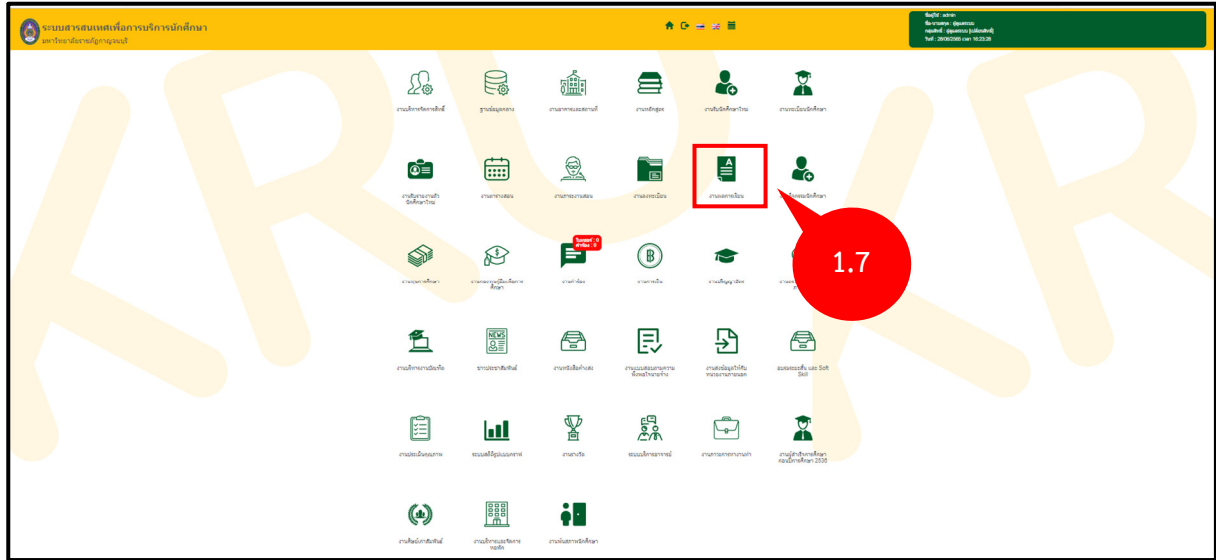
ระบบสารสนเทศเพื่อการบริการนักศึกษา
มหาวิทยาลัยราชภัฏกาญจนบุรี

ชื่อผู้ใช้ : admin
ชื่อ-นามสกุล : ผู้ดูแลระบบ
กลุ่มสิทธิ์ : ผู้ดูแลระบบ [บริหารสิทธิ์]
วันที่ : 28/06/2565 เวลา 16:23:39

งานบริหารจัดการสิทธิ์
ฐานข้อมูลกลาง
งานอาคารและสถานที่
งานหลักสูตร
งานรับนักศึกษาใหม่
งานทะเบียนนักศึกษา

งานรายงานตัวนักศึกษาใหม่
งานตารางสอน
งานภาระงานสอน
งานลงทะเบียน
งานผลการเรียน
งานสำเร็จการศึกษา

1.7

งานทุนการศึกษา
งานกองทุนเงินให้กู้ยืมเพื่อการศึกษา
งานคำร้อง
งานการเงิน
งานพิธีพระราชทานปริญญาบัตร

งานบริการงานเว็บไซต์
ข่าวประชาสัมพันธ์
งานหนังสือคำสั่ง
งานแบบสอบถามความพึงพอใจรายวิชา
งานส่งข้อมูลเข้าสำนักงานการอุดมศึกษา
ฮอตฮอตอเร็น และ Soft Skill

งานประเมินผลบุคคล
ระบบสถิติผู้ใช้บริการ
งานรางวัล
ระบบบริหารอาจารย์
งานการค่าฝากงานภายนอก
งานผู้สำเร็จการศึกษาก่อนปีการศึกษา 2536

งานศิษย์เก่าสัมพันธ์
งานบริหารและจัดการหอพัก
งานพ้นสภาพนักศึกษา